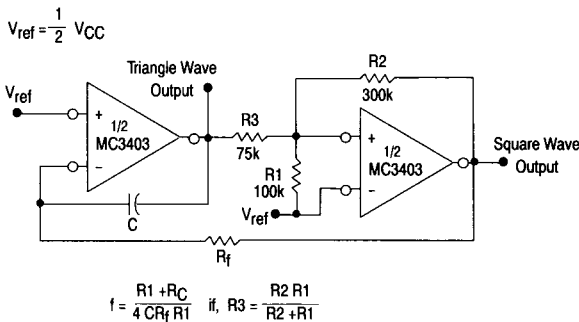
$V_{ref} = \frac{1}{2} V_{CC}$

$V_{ref}$

+

$\frac{1}{2}$ MC3403

−

Triangle Wave Output

R3 75k

R2 300k

R1 100k

$V_{ref}$

+

$\frac{1}{2}$ MC3403

−

Square Wave Output

C

$R_f$

$f = \frac{R1 + R_C}{4\ CR_f\ R1}$ if, $R3 = \frac{R2\ R1}{R2 + R1}$